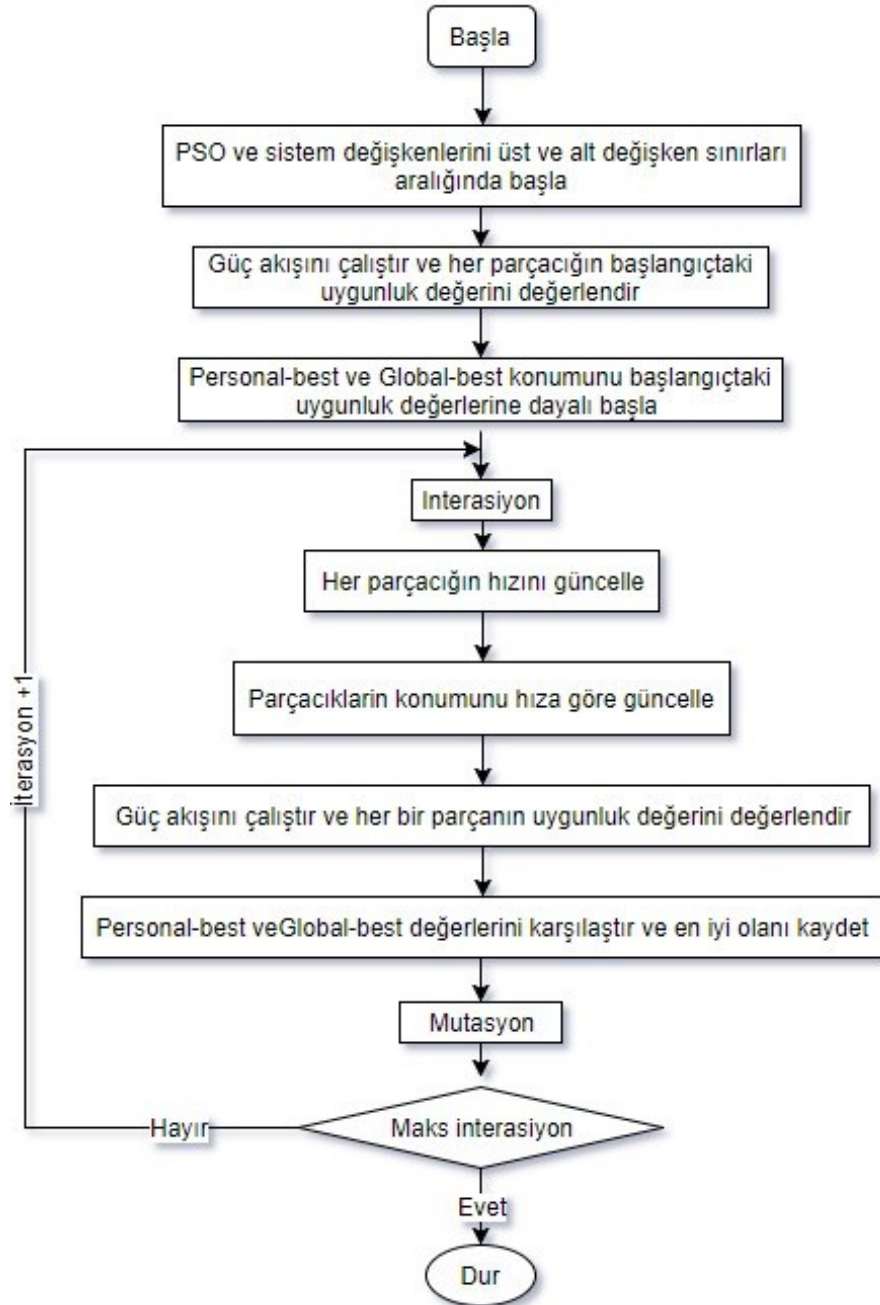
Başla

PSO ve sistem değişkenlerini üst ve alt değişken sınırları aralığında başla

Güç akışını çalıştır ve her parçacığın başlangıçtaki uygunluk değerini değerlendir

Personal-best ve Global-best konumunu başlangıçtaki uygunluk değerlerine dayalı başla

Interasiyon

Her parçacığın hızını güncelle

Parçacıklarin konumunu hıza göre güncelle

Güç akışını çalıştır ve her bir parçanın uygunluk değerini değerlendir

Personal-best veGlobal-best değerlerini karşılaştır ve en iyi olanı kaydet

Mutasyon

Maks interasiyon

Hayır

İterasyon +1

Evet

Dur